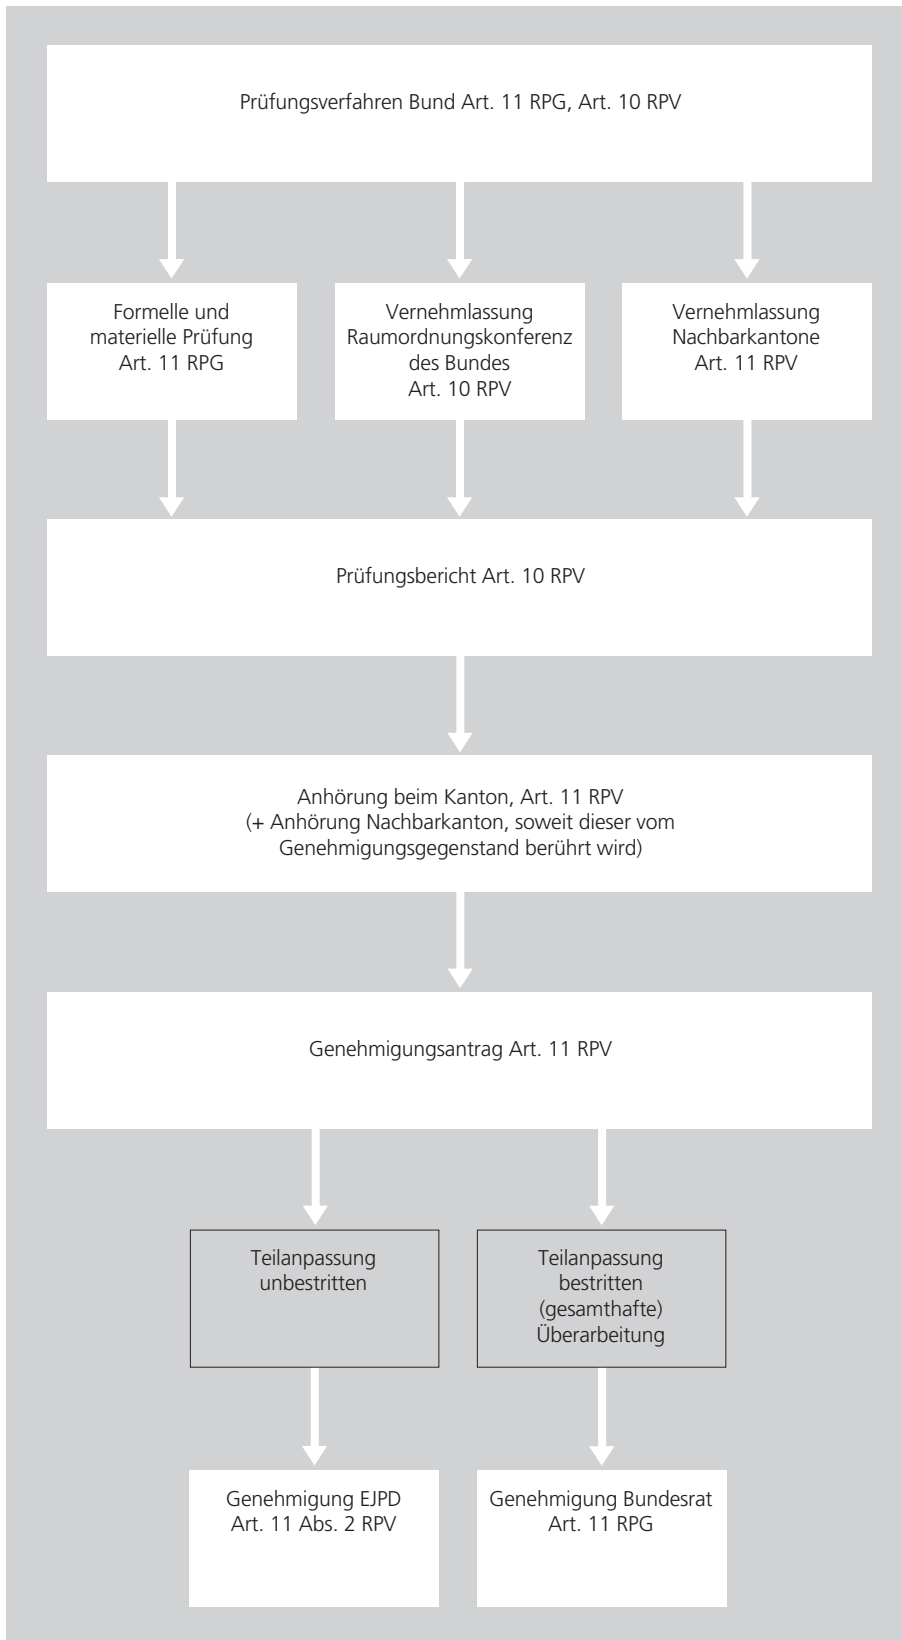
Prüfungsverfahren Bund Art. 11 RPG, Art. 10 RPV

Formelle und materielle Prüfung Art. 11 RPG

Vernehmlassung Raumordnungskonferenz des Bundes Art. 10 RPV

Vernehmlassung Nachbarkantone Art. 11 RPV

Prüfungsbericht Art. 10 RPV

Anhörung beim Kanton, Art. 11 RPV
(+ Anhörung Nachbarkanton, soweit dieser vom Genehmigungsgegenstand berührt wird)

Genehmigungsantrag Art. 11 RPV

Teilanpassung unbestritten

Teilanpassung bestritten (gesamthafte) Überarbeitung

Genehmigung EJPD Art. 11 Abs. 2 RPV

Genehmigung Bundesrat Art. 11 RPG